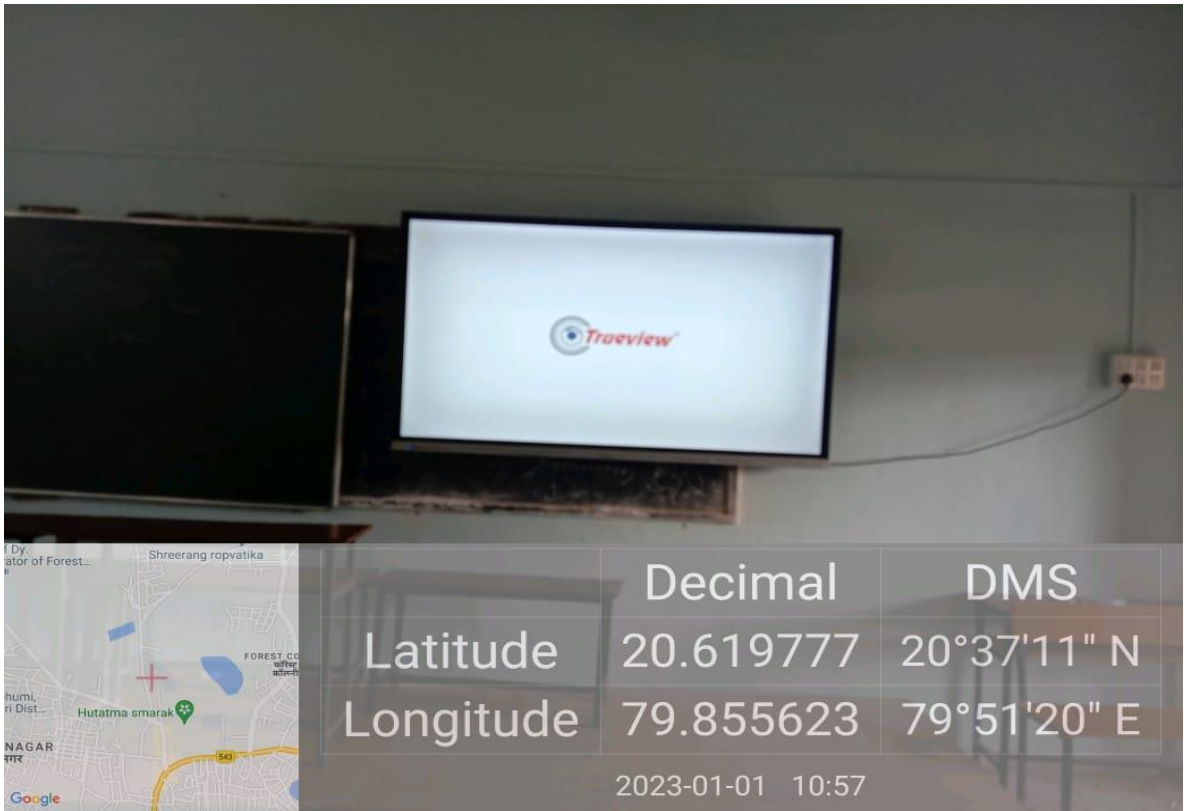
Trueview

f Dy.
rator of Forest...
Shreerang ropvatika
FOREST CO
फॉरेस्ट
कॉलनी
bhumi,
ri Dist...
Hutatma smarak
NAGAR
नगर
543
Google

|  | Decimal | DMS |
|---|---|---|
| Latitude | 20.619777 | 20°37'11" N |
| Longitude | 79.855623 | 79°51'20" E |

2023-01-01 10:57